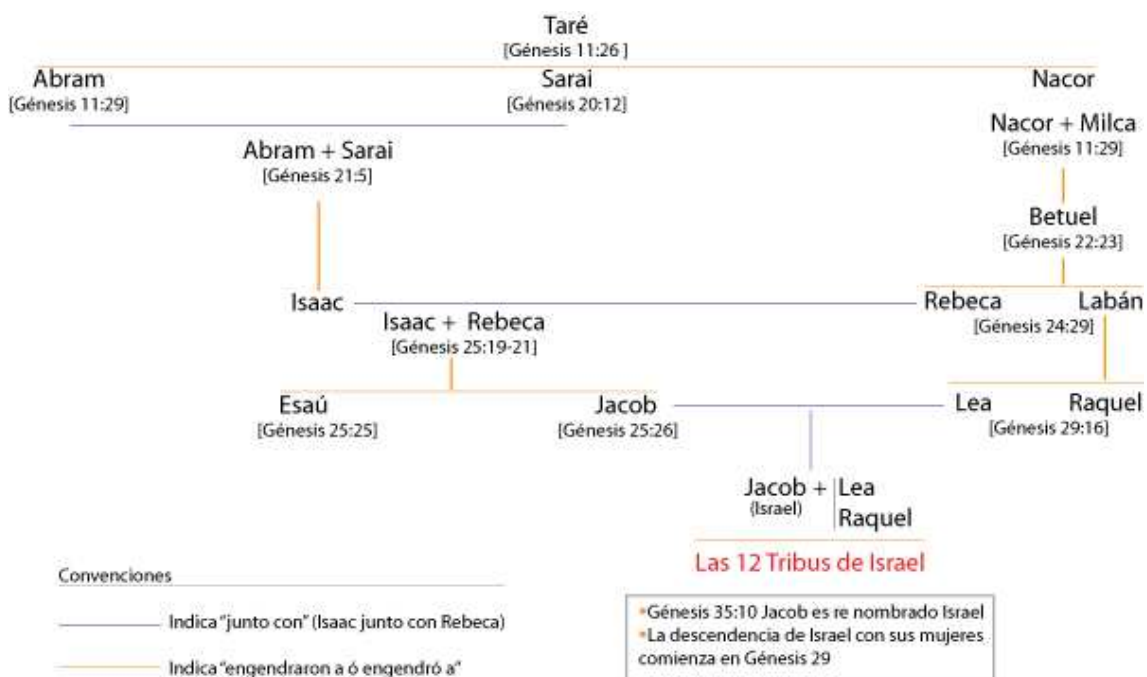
Taré
[Génesis 11:26 ]

Abram
[Génesis 11:29]

Sarai
[Génesis 20:12]

Nacor

Nacor + Milca
[Génesis 11:29]

Abram + Sarai
[Génesis 21:5]

Betuel
[Génesis 22:23]

Isaac

Rebeca

Labán
[Génesis 24:29]

Isaac + Rebeca
[Génesis 25:19-21]

Esaú
[Génesis 25:25]

Jacob
[Génesis 25:26]

Lea

Raquel
[Génesis 29:16]

Jacob +
(Israel)

Lea
Raquel

Las 12 Tribus de Israel

Convenciones

Indica "junto con" (Isaac junto con Rebeca)

Indica "engendraron a ó engendró a"

•Génesis 35:10 Jacob es re nombrado Israel
•La descendencia de Israel con sus mujeres comienza en Génesis 29